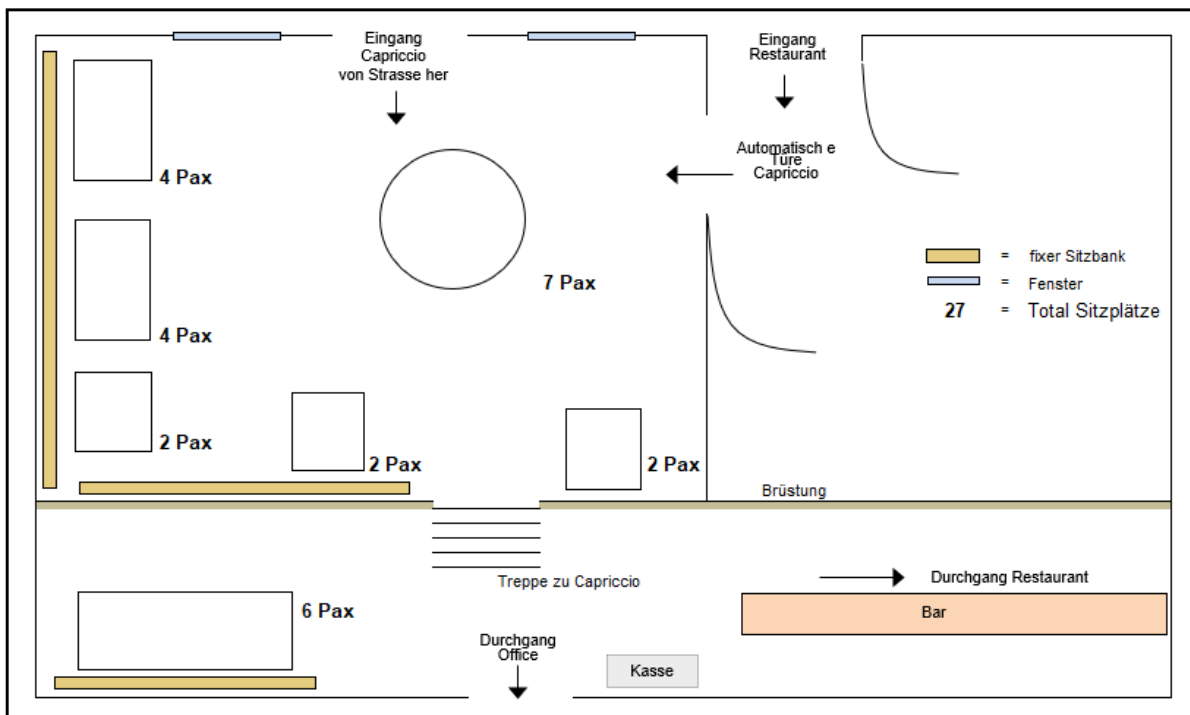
Eingang Capriccio von Strasse her

Eingang Restaurant

4 Pax

Automatisch e Türe Capriccio

4 Pax

7 Pax

= fixer Sitzbank

= Fenster

27 = Total Sitzplätze

2 Pax

2 Pax

2 Pax

Brüstung

Treppe zu Capriccio

Durchgang Restaurant

6 Pax

Bar

Durchgang Office

Kasse